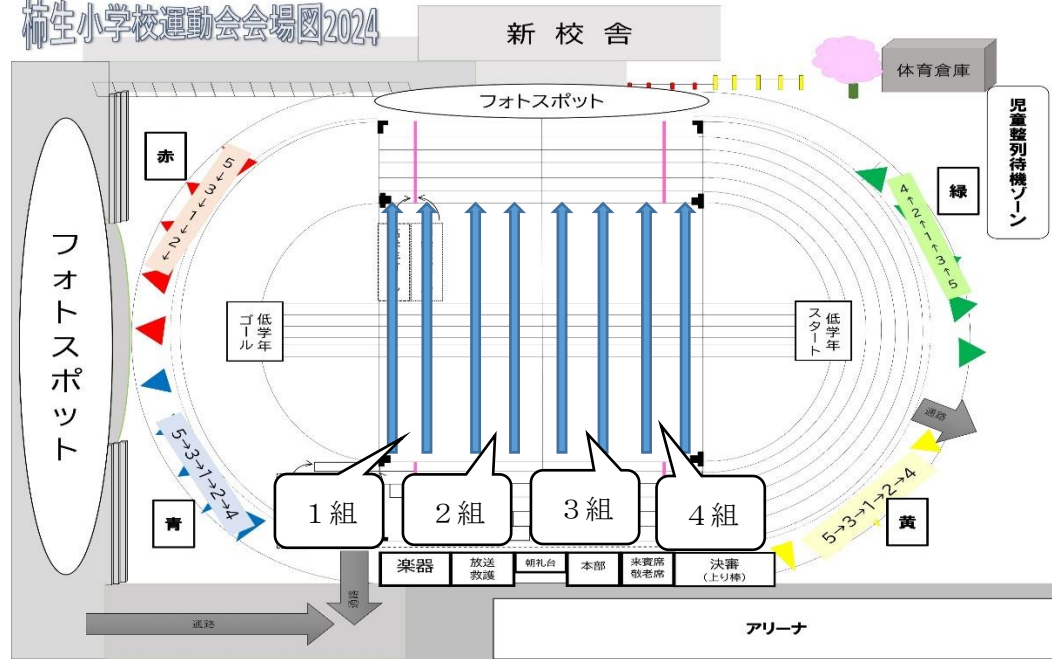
柿生小学校運動会会場図2024

新校舎

体育倉庫

フォトスポット

児童整列待機ゾーン

赤

5→3→1→2→4

緑

4←2←1←3←5

フォトスポット

低学年ゴール

低学年スタート

5→3→1→2→4

通路

5→3→1→2→4

青

黄

1組

2組

3組

4組

楽器

放送 救護

朝礼台

本部

来賓席 敬老席

決審 (上り棒)

通路

通路

アリーナ